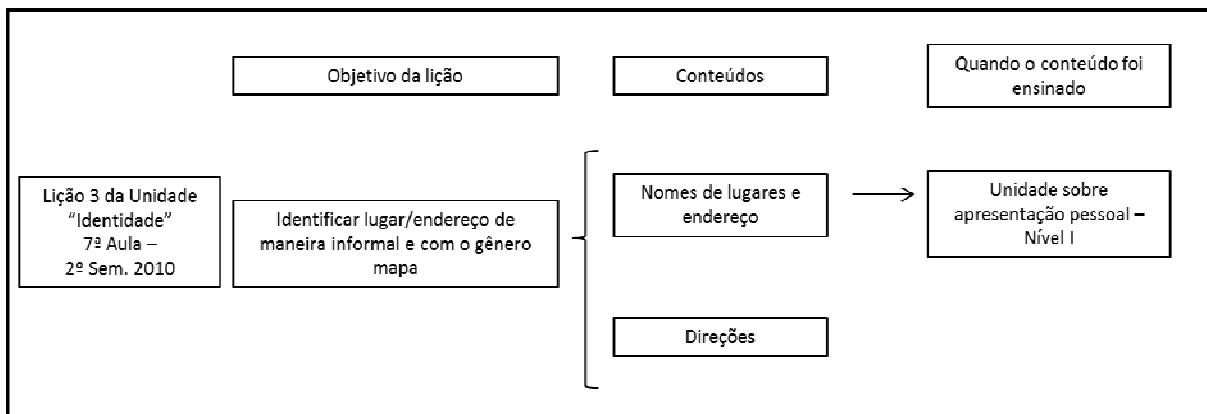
Objetivo da lição

Conteúdos

Quando o conteúdo foi ensinado

Lição 3 da Unidade "Identidade" 7ª Aula – 2º Sem. 2010

Identificar lugar/endereço de maneira informal e com o gênero mapa

Nomes de lugares e endereço

Unidade sobre apresentação pessoal – Nível I

Direções